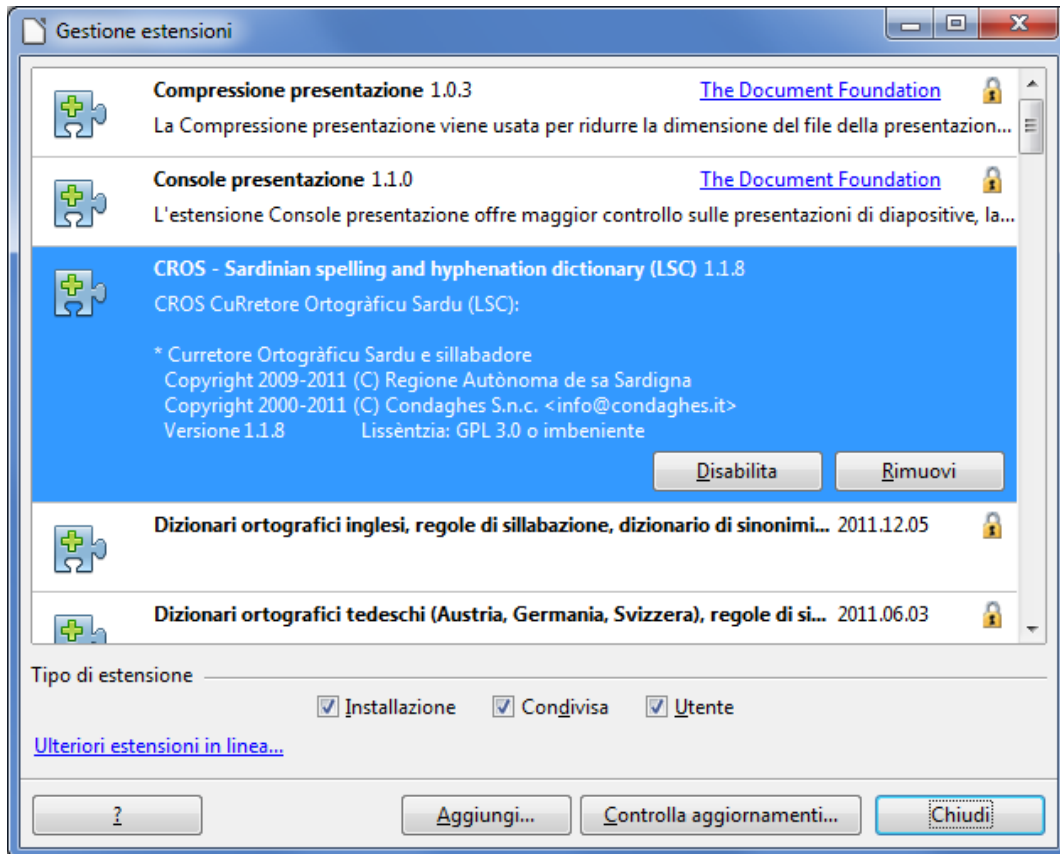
Gestione estensioni

**Compressione presentazione** 1.0.3
The Document Foundation
La Compressione presentazione viene usata per ridurre la dimensione del file della presentazion...

**Console presentazione** 1.1.0
The Document Foundation
L'estensione Console presentazione offre maggior controllo sulle presentazioni di diapositive, la...

**CROS - Sardinian spelling and hyphenation dictionary (LSC)** 1.1.8
CROS CuRretore Ortogràficu Sardu (LSC):

* Curretore Ortogràficu Sardu e sillabadore
Copyright 2009-2011 (C) Regione Autònoma de sa Sardigna
Copyright 2000-2011 (C) Condaghes S.n.c. <info@condaghes.it>
Versione 1.1.8 Lissèntzia: GPL 3.0 o imbeniente

Disabilita
Rimuovi

**Dizionari ortografici inglesi, regole di sillabazione, dizionario di sinonimi...** 2011.12.05

**Dizionari ortografici tedeschi (Austria, Germania, Svizzera), regole di si...** 2011.06.03

Tipo di estensione
Installazione
Condivisa
Utente

Ulteriori estensioni in linea...

?
Aggiungi...
Controlla aggiornamenti...
Chiudi